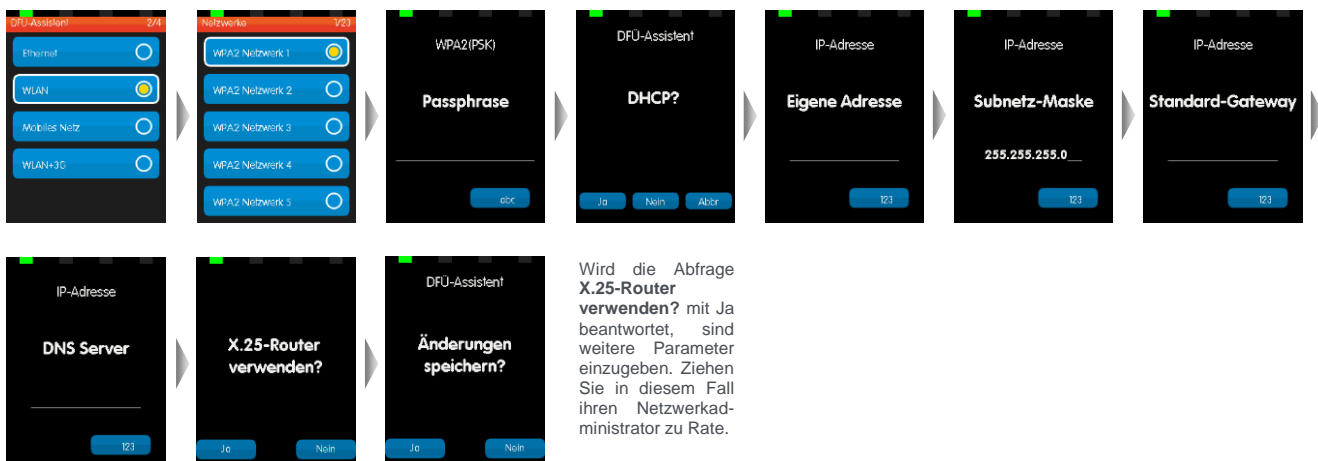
DFÜ-Assistent 2/4

Ethernet

WLAN

Mobiles Netz

WLAN+3G

Netzwerke 1/23

WPA2 Netzwerk 1

WPA2 Netzwerk 2

WPA2 Netzwerk 3

WPA2 Netzwerk 4

WPA2 Netzwerk 5

WPA2(PSK)

Passphrase

abc

DFÜ-Assistent

DHCP?

Ja Nein Abbr

IP-Adresse

Eigene Adresse

123

IP-Adresse

Subnetz-Maske

255.255.255.0__

123

IP-Adresse

Standard-Gateway

123

IP-Adresse

DNS Server

123

X.25-Router verwenden?

Ja Nein

DFÜ-Assistent

Änderungen speichern?

Ja Nein

Wird die Abfrage **X.25-Router verwenden?** mit Ja beantwortet, sind weitere Parameter einzugeben. Ziehen Sie in diesem Fall ihren Netzwerkadministrator zu Rate.